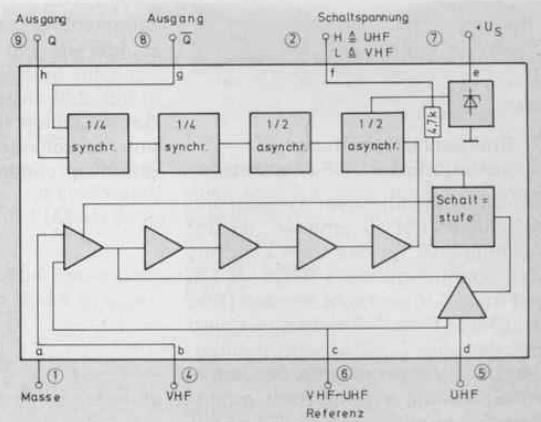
Ausgang
⑨ Q
Ausgang
⑧ $\overline{Q}$
Schaltspannung
② H ≙ UHF
L ≙ VHF
⑦ $+U_S$
h
g
f
e
1/4 synchr.
1/4 synchr.
1/2 asynchr.
1/2 asynchr.
4,7k
Schalt= stufe
a
b
c
d
① Masse
④ VHF
⑥ VHF-UHF Referenz
⑤ UHF